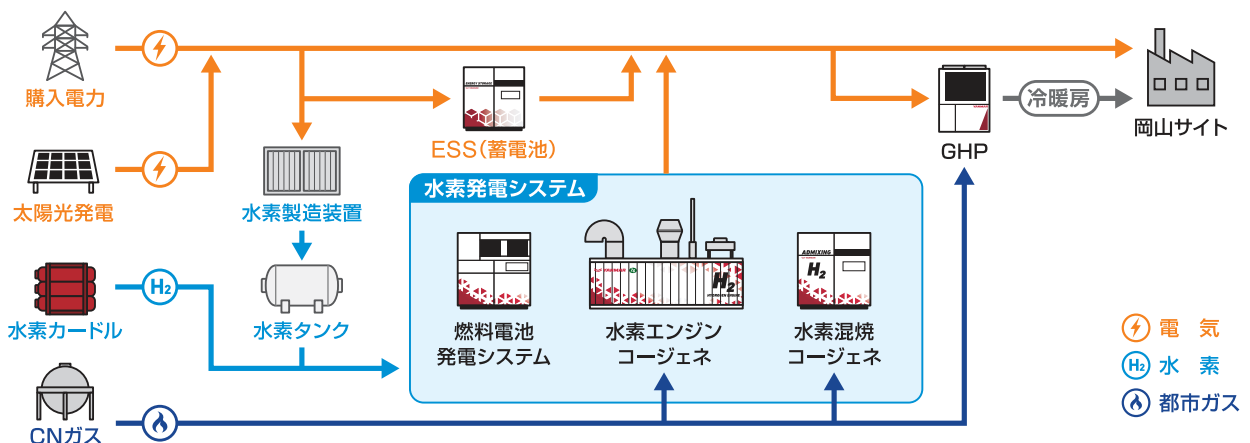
購入電力

太陽光発電

水素カードル

CNガス

水素製造装置

水素タンク

ESS(蓄電池)

水素発電システム

燃料電池
発電システム

水素エンジン
コージェネ

水素混焼
コージェネ

GHP

冷暖房

岡山サイト

電 気
水 素
都市ガス